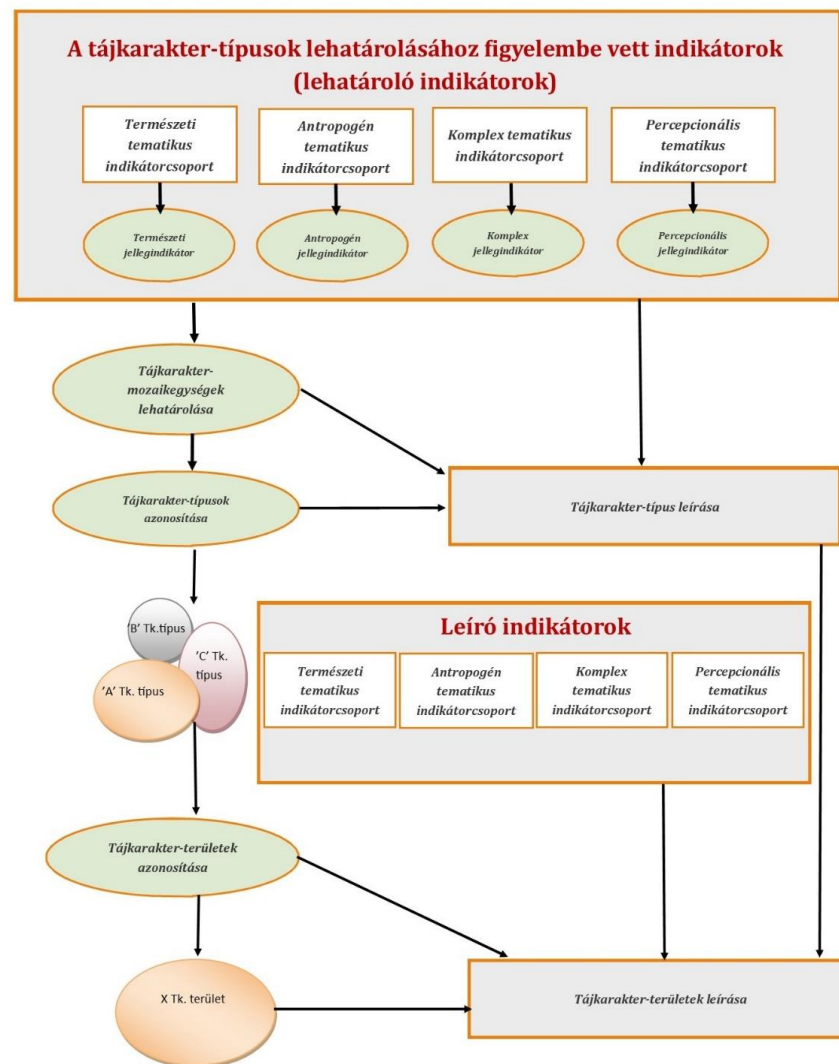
A tájkarakter-típusok lehatárolásához figyelembe vett indikátorok (lehatároló indikátorok)

Természeti tematikus indikátorcsoport

Antropogén tematikus indikátorcsoport

Komplex tematikus indikátorcsoport

Percepcionális tematikus indikátorcsoport

Természeti jellegindikátor

Antropogén jellegindikátor

Komplex jellegindikátor

Percepcionális jellegindikátor

Tájkarakter-mozaikegységek lehatárolása

Tájkarakter-típusok azonosítása

Tájkarakter-típus leírása

'B' Tk.típus

'C' Tk. típus

'A' Tk. típus

Leíró indikátorok

Természeti tematikus indikátorcsoport

Antropogén tematikus indikátorcsoport

Komplex tematikus indikátorcsoport

Percepcionális tematikus indikátorcsoport

Tájkarakter-területek azonosítása

X Tk. terület

Tájkarakter-területek leírása